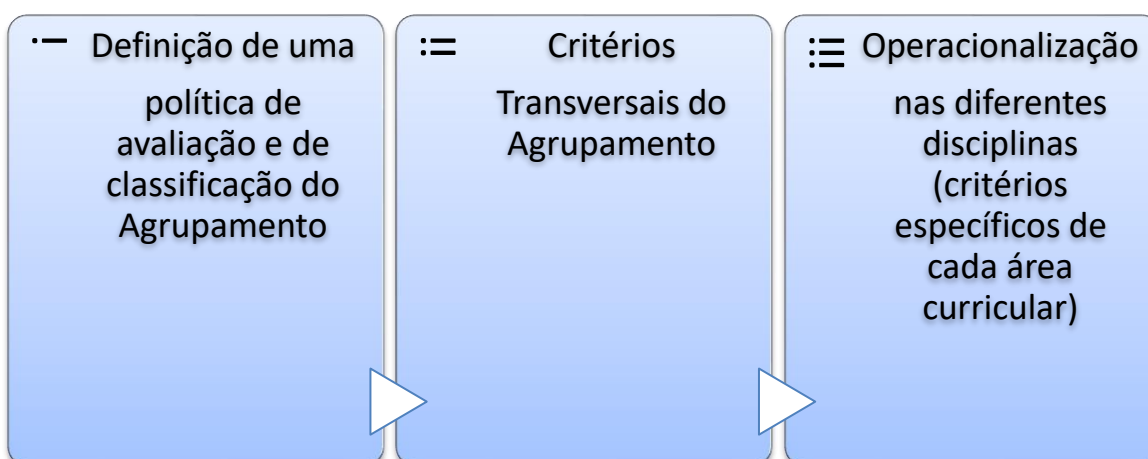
Definição de uma

política de avaliação e de classificação do Agrupamento

Critérios

Transversais do Agrupamento

Operacionalização

nas diferentes disciplinas (critérios específicos de cada área curricular)